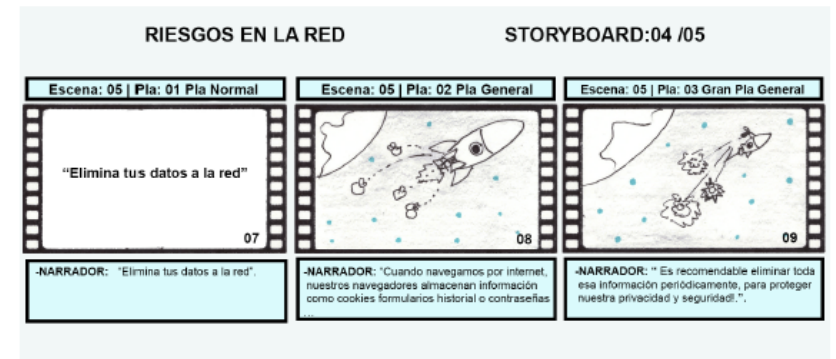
RIESGOS EN LA RED

STORYBOARD:04 /05

Escena: 05 | Pla: 01 Pla Normal

"Elimina tus datos a la red"

07

-NARRADOR: "Elimina tus datos a la red".

Escena: 05 | Pla: 02 Pla General

08

-NARRADOR: "Cuando navegamos por internet, nuestros navegadores almacenan información como cookies formularios historial o contraseñas ...

Escena: 05 | Pla: 03 Gran Pla General

09

-NARRADOR: " Es recomendable eliminar toda esa información periódicamente, para proteger nuestra privacidad y seguridad!.".